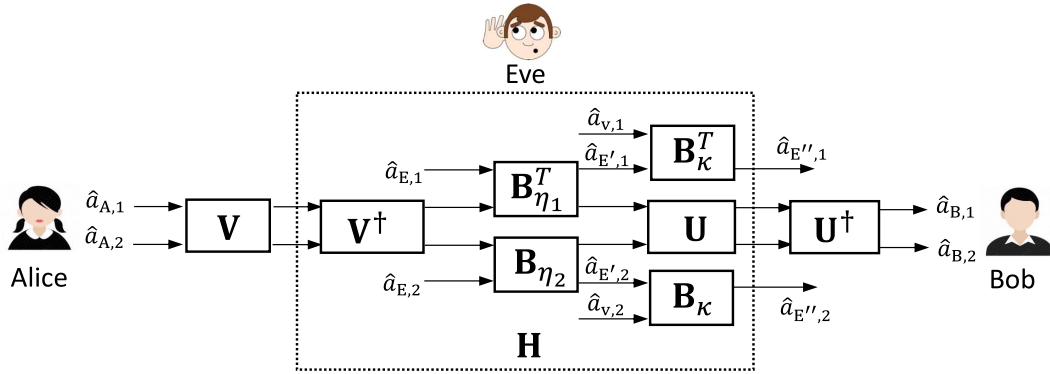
Eve

Alice

$\hat{a}_{\mathrm{A},1}$

$\hat{a}_{\mathrm{A},2}$

$\mathbf{V}$

$\mathbf{V}^\dagger$

$\hat{a}_{\mathrm{E},1}$

$\hat{a}_{\mathrm{E},2}$

$\mathbf{B}_{\eta_1}^T$

$\mathbf{B}_{\eta_2}$

$\hat{a}_{\mathrm{v},1}$

$\hat{a}_{\mathrm{E}',1}$

$\mathbf{B}_{\kappa}^T$

$\hat{a}_{\mathrm{E}'',1}$

$\mathbf{U}$

$\hat{a}_{\mathrm{E}',2}$

$\hat{a}_{\mathrm{v},2}$

$\mathbf{B}_{\kappa}$

$\hat{a}_{\mathrm{E}'',2}$

$\mathbf{H}$

$\mathbf{U}^\dagger$

$\hat{a}_{\mathrm{B},1}$

$\hat{a}_{\mathrm{B},2}$

Bob